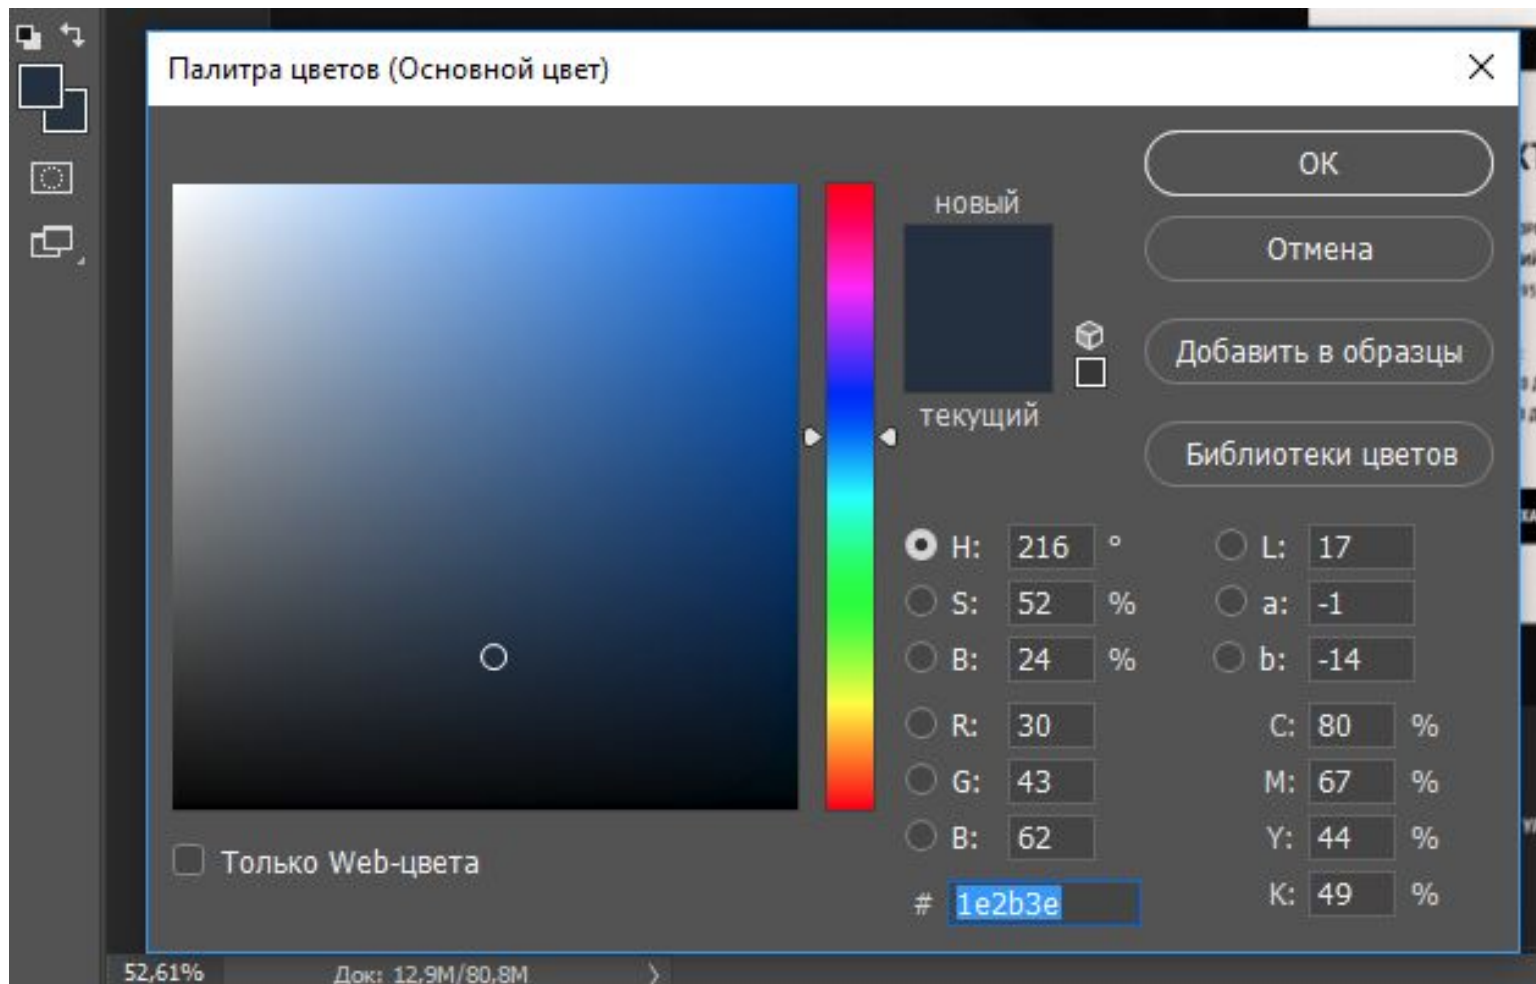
Палитра цветов (Основной цвет)

новый

текущий

OK

Отмена

Добавить в образцы

Библиотеки цветов

H: 216 °
S: 52 %
B: 24 %
R: 30
G: 43
B: 62

L: 17
a: -1
b: -14
C: 80 %
M: 67 %
Y: 44 %
K: 49 %

# 1e2b3e

Только Web-цвета

52,61%

Док: 12,9M/80,8M